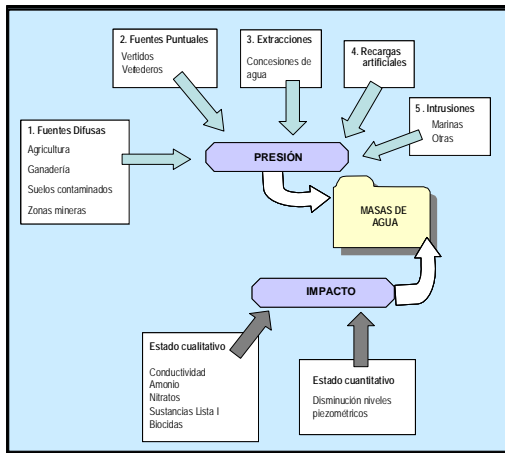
2. Fuentes Puntuales
Vertidos
Vetederos

3. Extracciones
Concesiones de agua

4. Recargas artificiales

5. Intrusiones
Marinas
Otras

1. Fuentes Difusas
Agricultura
Ganadería
Suelos contaminados
Zonas mineras

PRESIÓN

MASAS DE AGUA

IMPACTO

Estado cualitativo
Conductividad
Amonio
Nitratos
Sustancias Lista I
Biocidas

Estado cuantitativo
Disminución niveles piezométricos